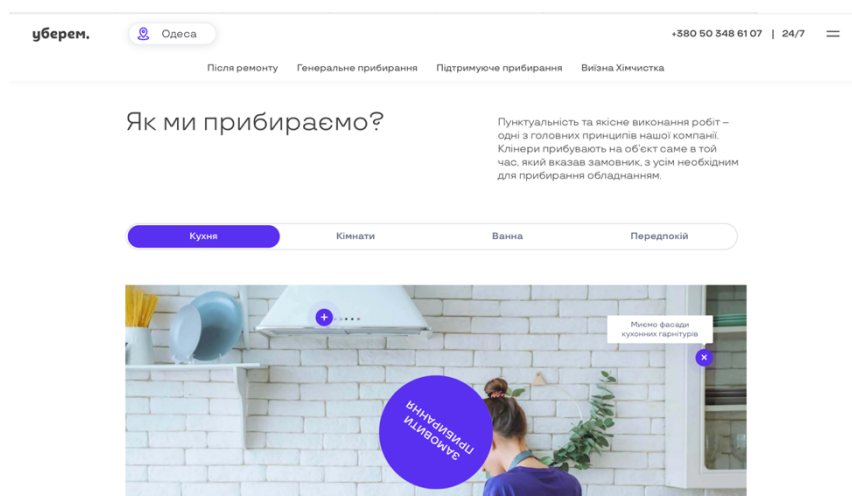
уберем.

Одеса

+380 50 348 61 07 | 24/7

Після ремонту Генеральне прибирання Підтримуюче прибирання Виїзна Хімчистка

Як ми прибираємо?

Пунктуальність та якісне виконання робіт – одні з головних принципів нашої компанії. Клінери прибувають на об'єкт саме в той час, який вказав замовник, з усім необхідним для прибирання обладнанням.

Кухня Кімнати Ванна Передпокій

Миємо фасади кухонних гарнітурів

ЗАМОВИТИ ПРИБИРАННЯ